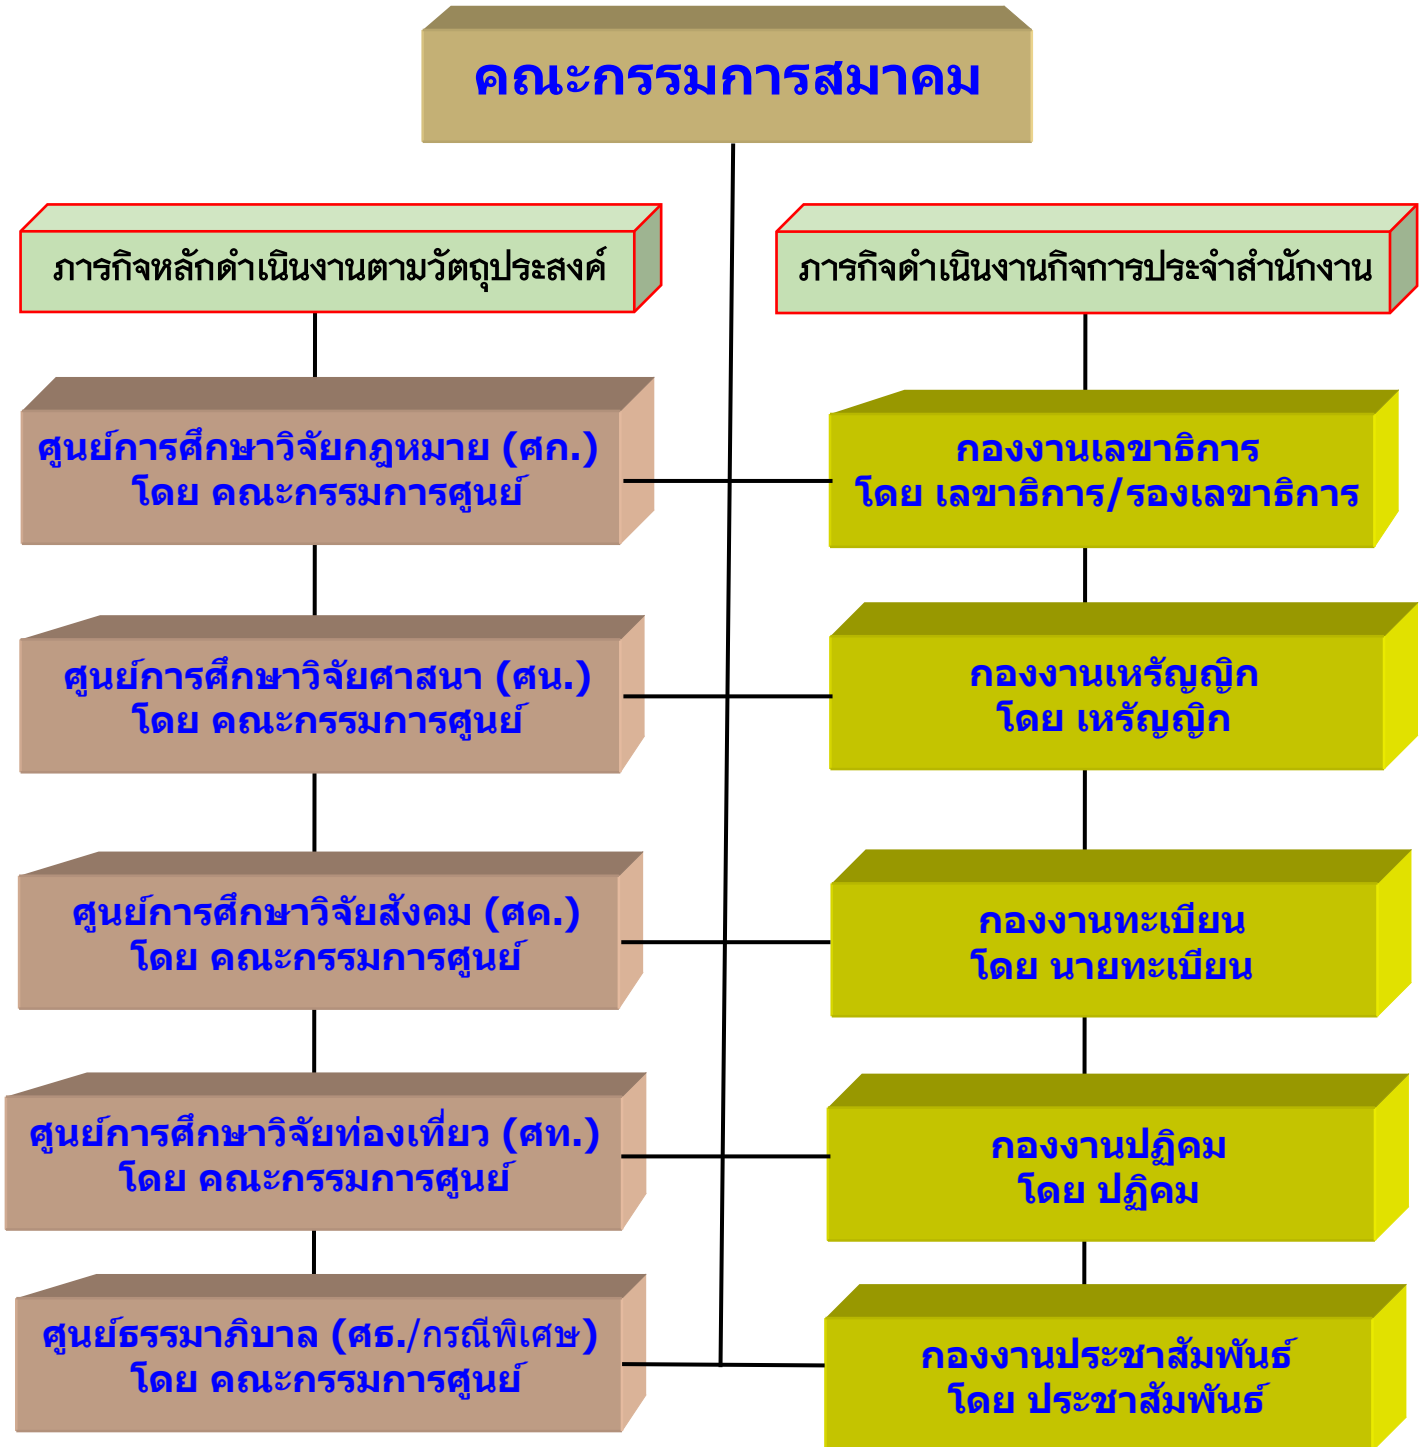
คณะกรรมการสมาคม

ภารกิจหลักดำเนินงานตามวัตถุประสงค์

ภารกิจดำเนินงานกิจการประจำสำนักงาน

ศูนย์การศึกษาวิจัยกฎหมาย (ศก.)
โดย คณะกรรมการศูนย์

กองงานเลขาธิการ
โดย เลขาธิการ/รองเลขาธิการ

ศูนย์การศึกษาวิจัยศาสนา (ศน.)
โดย คณะกรรมการศูนย์

กองงานเหรัญญิก
โดย เหรัญญิก

ศูนย์การศึกษาวิจัยสังคม (ศค.)
โดย คณะกรรมการศูนย์

กองงานทะเบียน
โดย นายทะเบียน

ศูนย์การศึกษาวิจัยท่องเที่ยว (ศท.)
โดย คณะกรรมการศูนย์

กองงานปฏิคม
โดย ปฏิคม

ศูนย์ธรรมาภิบาล (ศธ./กรณีพิเศษ)
โดย คณะกรรมการศูนย์

กองงานประชาสัมพันธ์
โดย ประชาสัมพันธ์